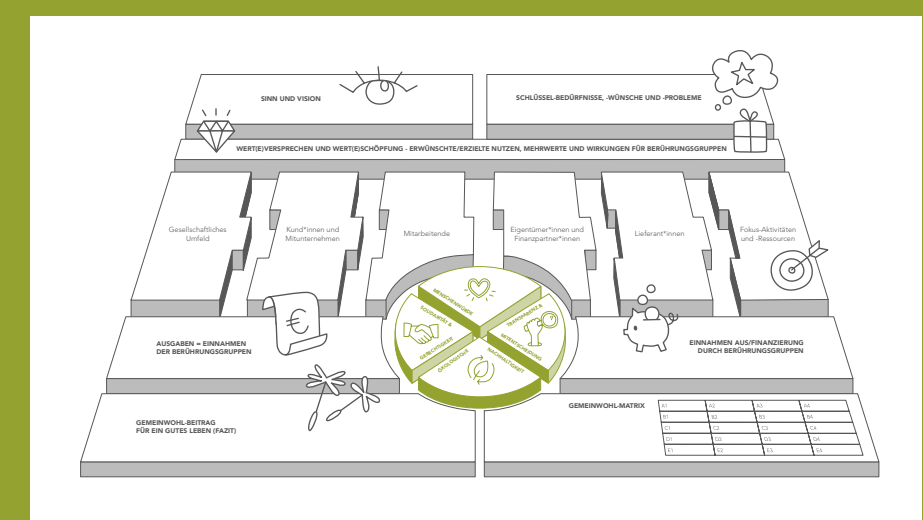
SINN UND VISION

SCHLÜSSEL-BEDÜRFNISSE, -WÜNSCHE UND -PROBLEME

WERT(E)VERSPRECHEN UND WERT(E)SCHÖPFUNG - ERWÜNSCHTE/ERZIELTE NUTZEN, MEHRWERTE UND WIRKUNGEN FÜR BERÜHRUNGSGRUPPEN

Gesellschaftliches Umfeld

Kund*innen und Mitunternehmen

Mitarbeitende

Eigentümer*innen und Finanzpartner*innen

Lieferant*innen

Fokus-Aktivitäten und -Ressourcen

MENSCHENWÜRDE

SOLIDARITÄT & GERECHTIGKEIT

ÖKOLOGISCHE NACHHALTIGKEIT

TRANSPARENZ & MITENTSCHEIDUNG

AUSGABEN = EINNAHMEN DER BERÜHRUNGSGRUPPEN

EINNAHMEN AUS/FINANZIERUNG DURCH BERÜHRUNGSGRUPPEN

GEMEINWOHL-BEITRAG FÜR EIN GUTES LEBEN (FAZIT)

GEMEINWOHL-MATRIX

| A1 | A2 | A3 | A4 |
|---|---|---|---|
| B1 | B2 | B3 | B4 |
| C1 | C2 | C3 | C4 |
| D1 | D2 | D3 | D4 |
| E1 | E2 | E3 | E4 |